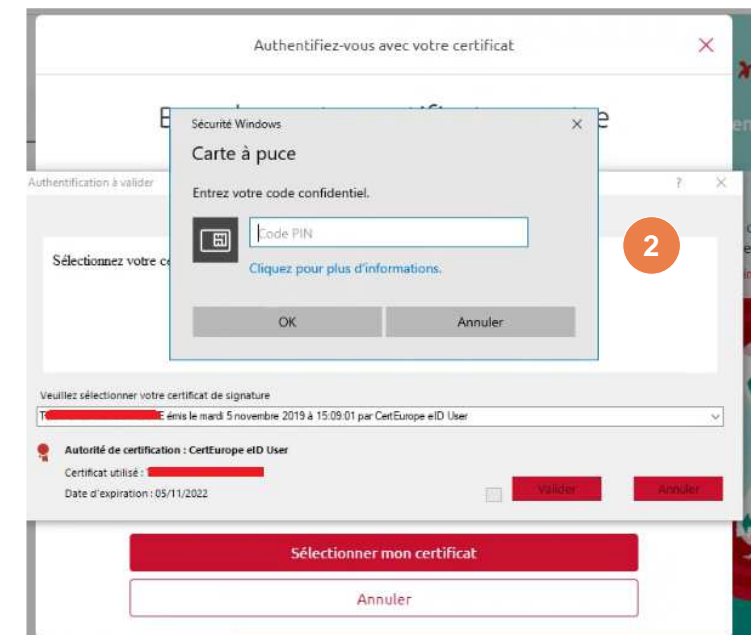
Authentifiez-vous avec votre certificat

E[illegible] e

Sécurité Windows

Carte à puce

Entrez votre code confidentiel.

Code PIN

Cliquez pour plus d'informations.

OK

Annuler

Authentification à valider

?

Sélectionnez votre ce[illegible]

2

Veuillez sélectionner votre certificat de signature

T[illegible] E émis le mardi 5 novembre 2019 à 15:09:01 par CertEurope eID User

Autorité de certification : CertEurope eID User

Certificat utilisé : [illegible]

Date d'expiration : 05/11/2022

Valider

Annuler

Sélectionner mon certificat

Annuler